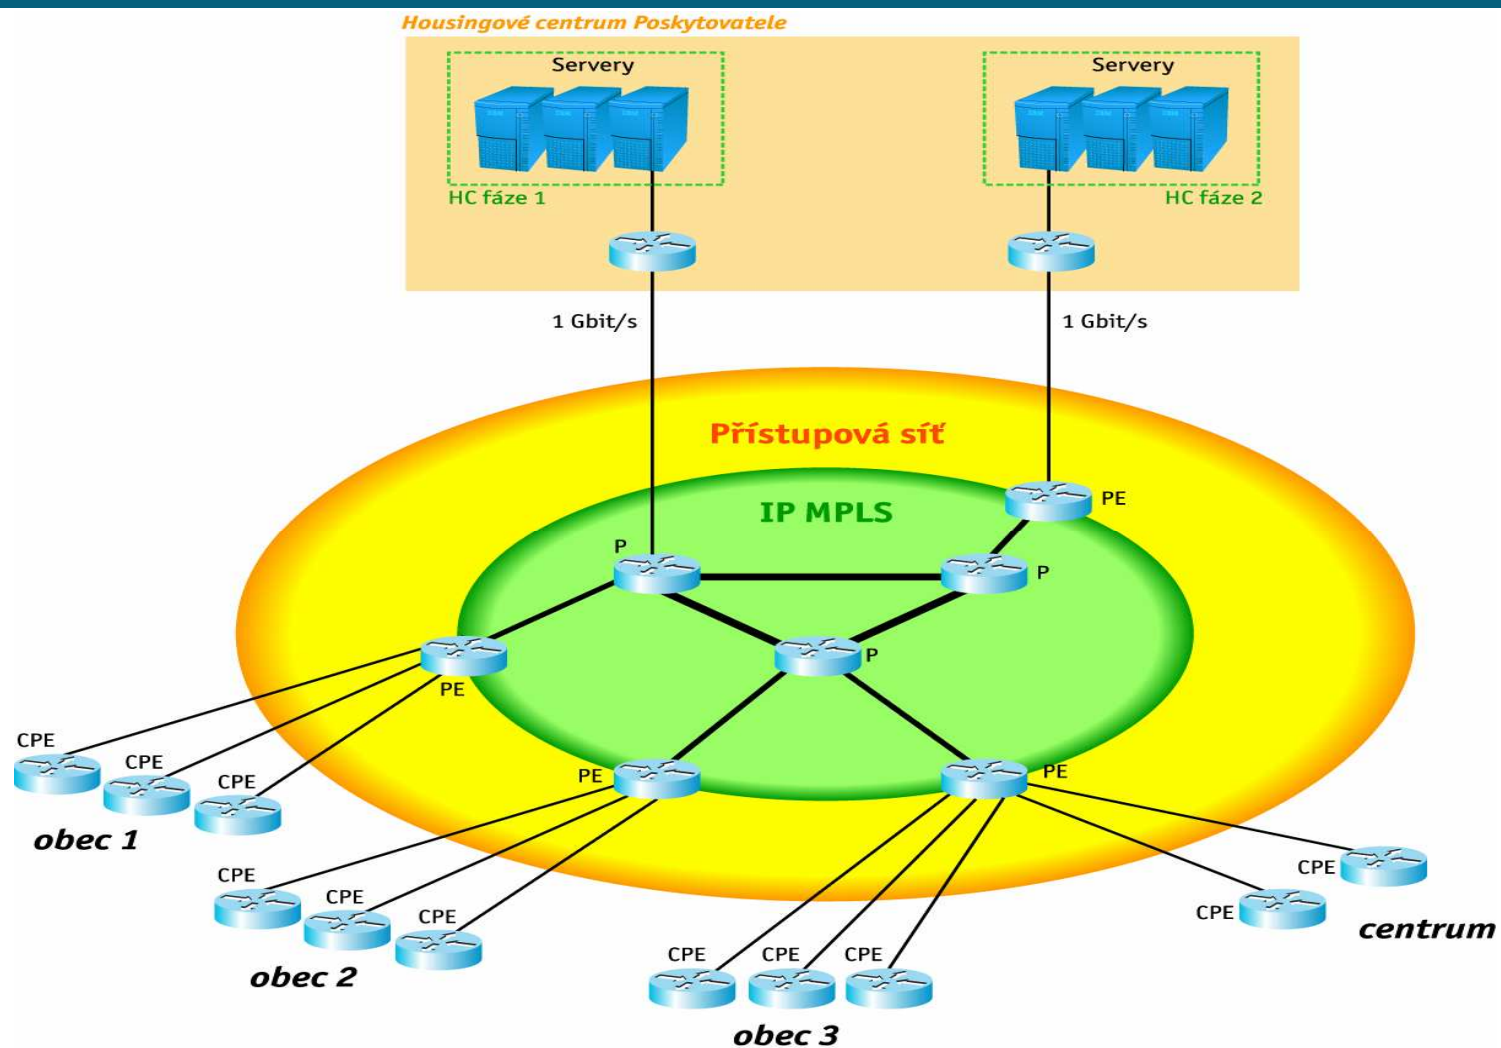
Housingové centrum Poskytovatele

Servery

HC fáze 1

Servery

HC fáze 2

1 Gbit/s

1 Gbit/s

Přístupová síť

IP MPLS

PE

P

P

PE

P

PE

PE

CPE

CPE

CPE

obec 1

CPE

CPE

CPE

obec 2

CPE

CPE

CPE

obec 3

CPE

CPE

centrum